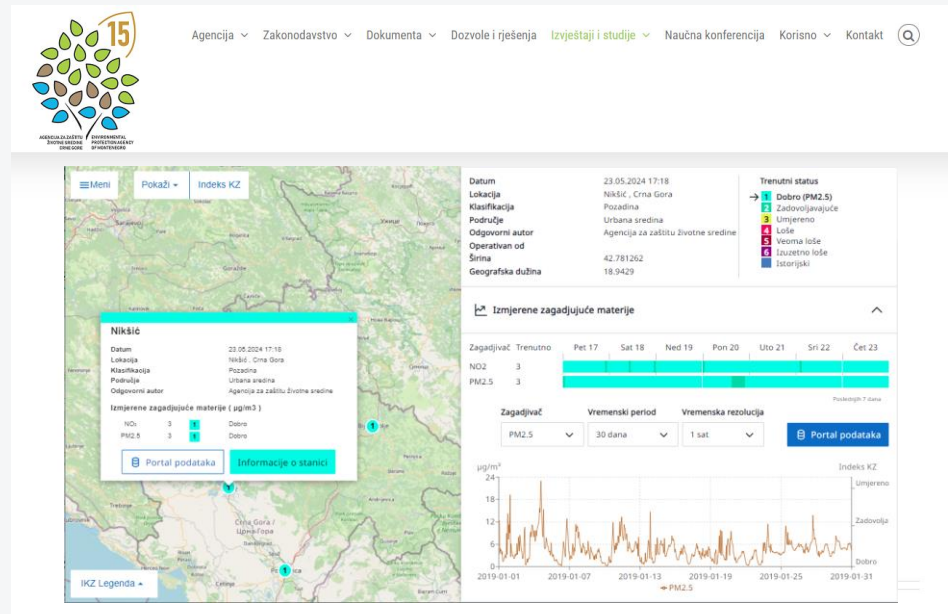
15

AGENCIJA ZA ZAŠTITU ŽIVOTNE SREDINE CRNE GORE
ENVIRONMENTAL PROTECTION AGENCY OF MONTENEGRO

Agencija Zakonodavstvo Dokumenta Dozvole i rješenja Izvještaji i studije Naučna konferencija Korisno Kontakt

Meni Pokaži Indeks KZ

Nikšić

| | |
|---|---|
| Datum | 23.05.2024 17:18 |
| Lokacija | Nikšić , Crna Gora |
| Klasifikacija | Pozadina |
| Područje | Urbana sredina |
| Odgovorni autor | Agencija za zaštitu životne sredine |

Izmjerene zagađujuće materije ( µg/m3 )

| | | | |
|---|---|---|---|
| $NO_2$ | 3 | 1 | Dobro |
| PM2.5 | 3 | 1 | Dobro |

Portal podataka Informacije o stanici

Crna Gora / Црна Гора

IKZ Legenda

| | |
|---|---|
| Datum | 23.05.2024 17:18 |
| Lokacija | Nikšić , Crna Gora |
| Klasifikacija | Pozadina |
| Područje | Urbana sredina |
| Odgovorni autor | Agencija za zaštitu životne sredine |
| Operativan od | |
| Širina | 42.781262 |
| Geografska dužina | 18.9429 |

Trenutni status
1 Dobro (PM2.5)
2 Zadovoljavajuće
3 Umjereno
4 Loše
5 Veoma loše
6 Izuzetno loše
Istorijski

Izmjerene zagađujuće materije

Zagađivač Trenutno Pet 17 Sat 18 Ned 19 Pon 20 Uto 21 Sri 22 Čet 23
NO2 3
PM2.5 3

Poslednjih 7 dana

Zagađivač Vremenski period Vremenska rezolucija
PM2.5 30 dana 1 sat
Portal podataka

µg/m³ Indeks KZ
24 18 12 6 0
Umjereno Zadovolja Dobro
2019-01-01 2019-01-07 2019-01-13 2019-01-19 2019-01-25 2019-01-31
PM2.5